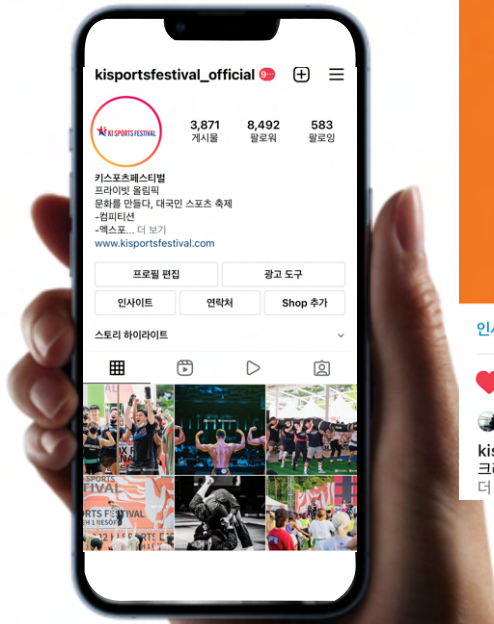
kisportsfestival_official 9+

KI SPORTS FESTIVAL

3,871
게시물

8,492
팔로워

583
팔로잉

키스포츠페스티벌
프라이빗 올림픽
문화를 만들다, 대국민 스포츠 축제
-컴피티션
-엑스포... 더 보기
www.kisportsfestival.com

프로필 편집
광고 도구
인사이트
연락처
Shop 추가

스토리 하이라이트

인사

kis
크리
더